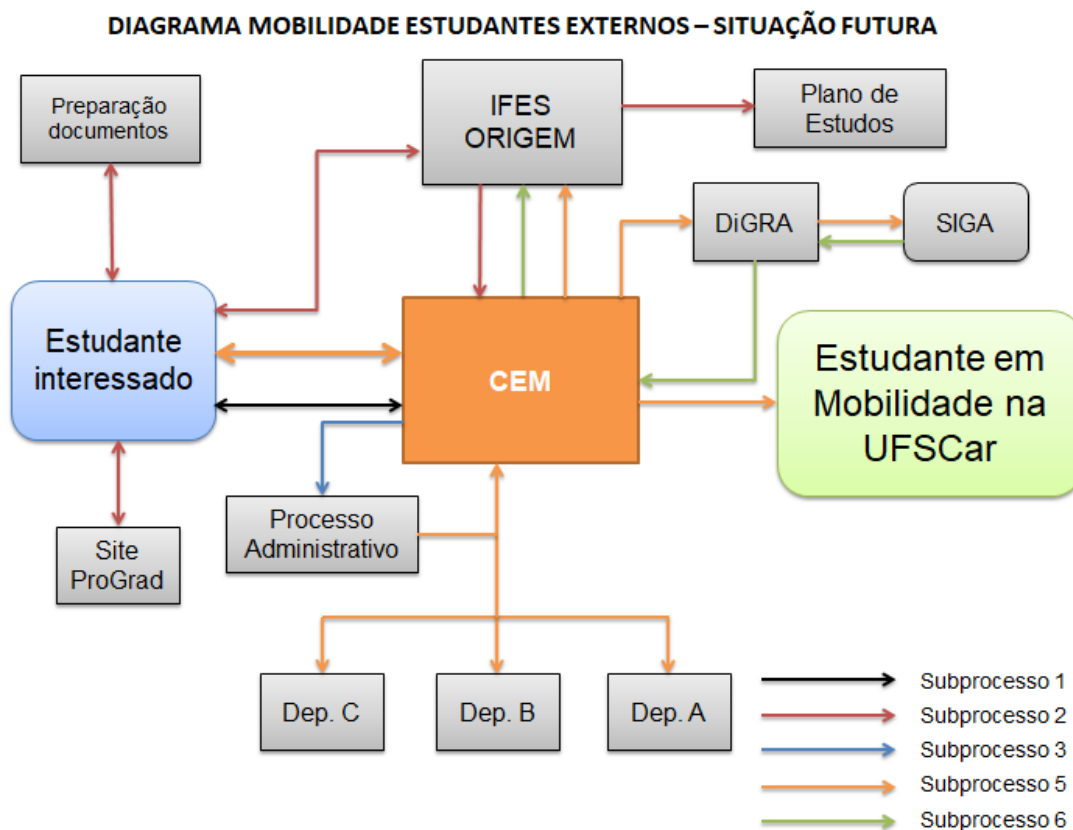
DIAGRAMA MOBILIDADE ESTUDANTES EXTERNOS – SITUAÇÃO FUTURA

Preparação documentos

IFES ORIGEM

Plano de Estudos

DiGRA

SIGA

Estudante interessado

CEM

Estudante em Mobilidade na UFSCar

Processo Administrativo

Site ProGrad

Dep. C

Dep. B

Dep. A

Subprocesso 1
Subprocesso 2
Subprocesso 3
Subprocesso 5
Subprocesso 6